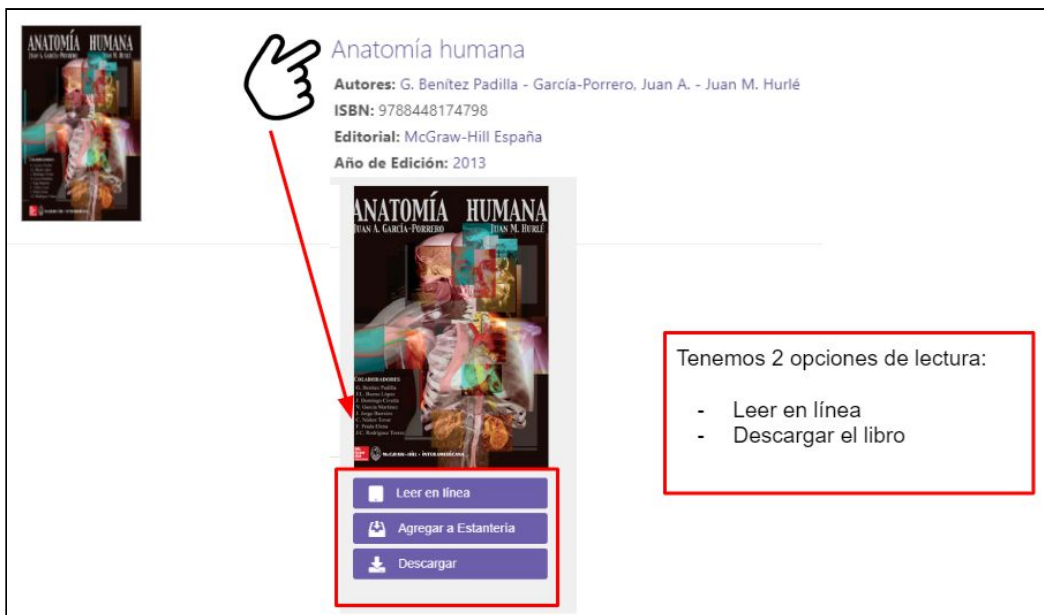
ANATOMÍA HUMANA
JUAN A. GARCÍA-PORRERO JUAN M. HURLÉ

Anatomía humana

Autores: G. Benítez Padilla - García-Porrero, Juan A. - Juan M. Hurlé

ISBN: 9788448174798

Editorial: McGraw-Hill España

Año de Edición: 2013

ANATOMÍA HUMANA
JUAN A. GARCÍA-PORRERO JUAN M. HURLÉ

COLABORADORES
G. Benítez Padilla
J.L. Bueno López
J. Domingo Civeta
N. García Martínez
F. Jorge Barreiro
C. Núñez Tovar
F. Prada Elena
J.C. Rodríguez Torres

McGRAW-HILL · INTERAMERICANA

Leer en línea

Agregar a Estantería

Descargar

Tenemos 2 opciones de lectura:

- Leer en línea
- Descargar el libro